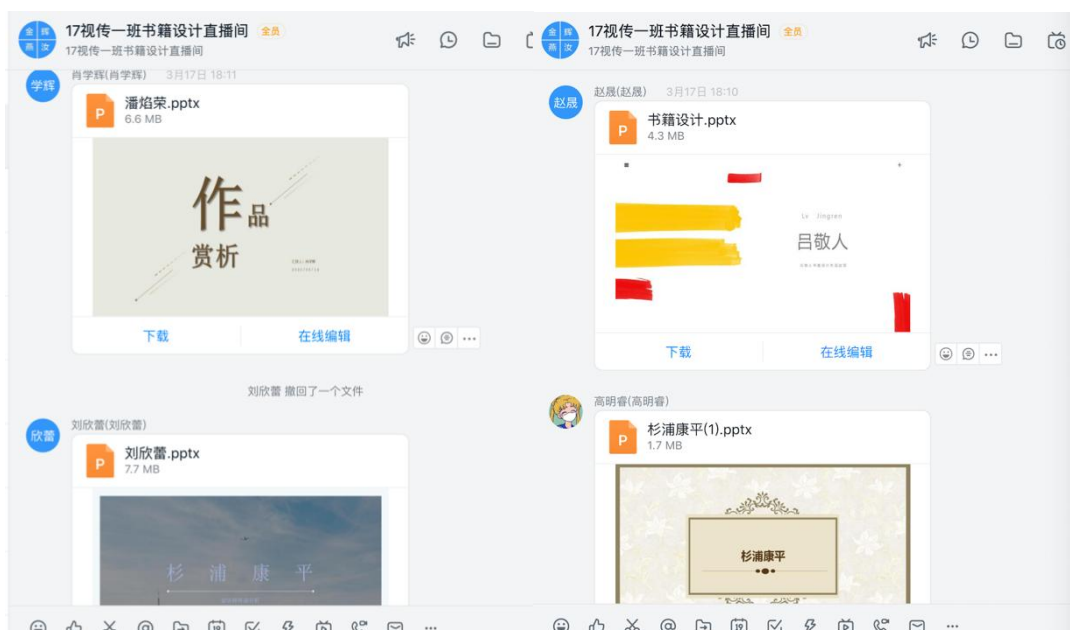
金辉
燕汝
17视传一班书籍设计直播间 全员
17视传一班书籍设计直播间

学辉
肖学辉(肖学辉) 3月17日 18:11

P
潘焰荣.pptx
6.6 MB

作品
赏析

下载
在线编辑

刘欣蕾 撤回了一个文件

欣蕾
刘欣蕾(刘欣蕾)

P
刘欣蕾.pptx
7.7 MB

杉 浦 康 平

金辉
燕汝
17视传一班书籍设计直播间 全员
17视传一班书籍设计直播间

赵晟
赵晟(赵晟) 3月17日 18:10

P
书籍设计.pptx
4.3 MB

Lv Jingren
吕敬人

下载
在线编辑

高明睿(高明睿)

P
杉浦康平(1).pptx
1.7 MB

杉浦康平